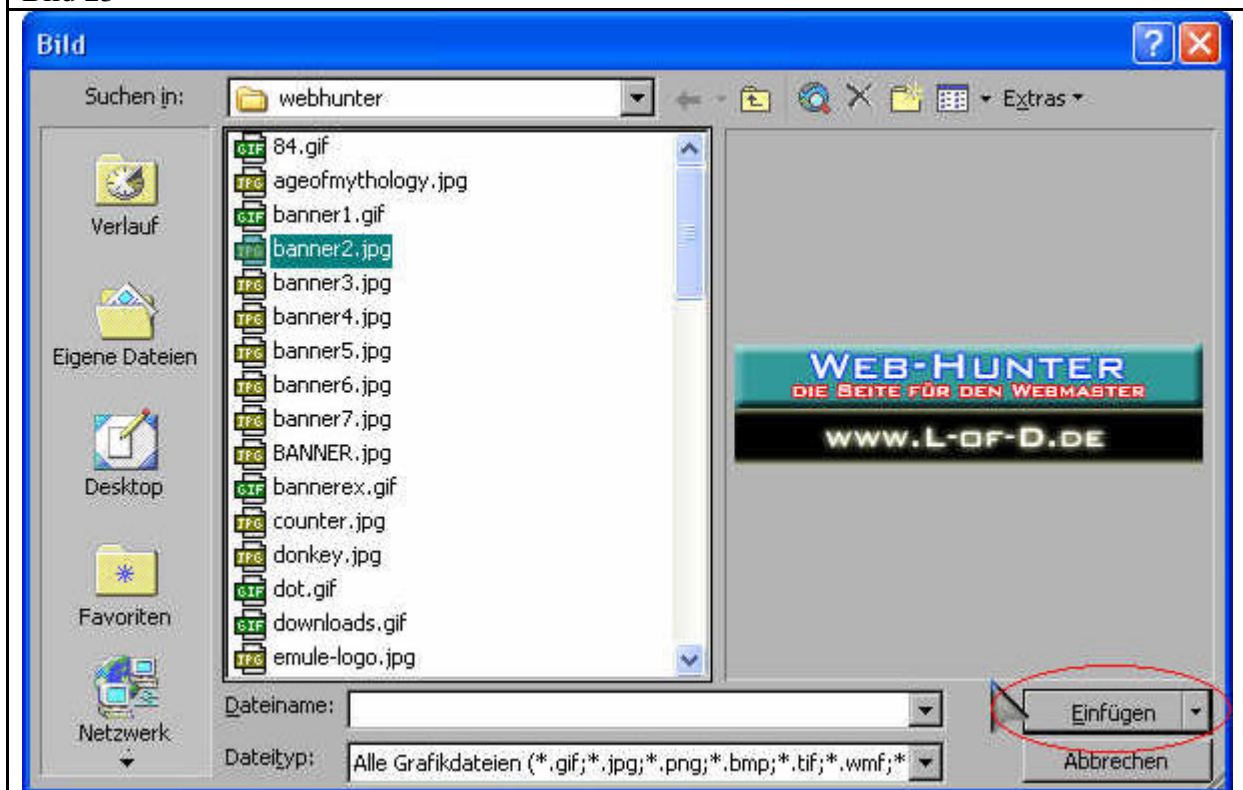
Bild 13

Bild

Suchen in: webhunter

Extras

Verlauf

Eigene Dateien

Desktop

Favoriten

Netzwerk

84.gif
ageofmythology.jpg
banner1.gif
banner2.jpg
banner3.jpg
banner4.jpg
banner5.jpg
banner6.jpg
banner7.jpg
BANNER.jpg
bannerex.gif
counter.jpg
donkey.jpg
dot.gif
downloads.gif
emule-logo.jpg

WEB-HUNTER
DIE SEITE FÜR DEN WEBMASTER
WWW.L-OF-D.DE

Dateiname:

Dateityp: Alle Grafikdateien (*.gif;*.jpg;*.png;*.bmp;*.tif;*.wmf;*

Einfügen

Abbrechen